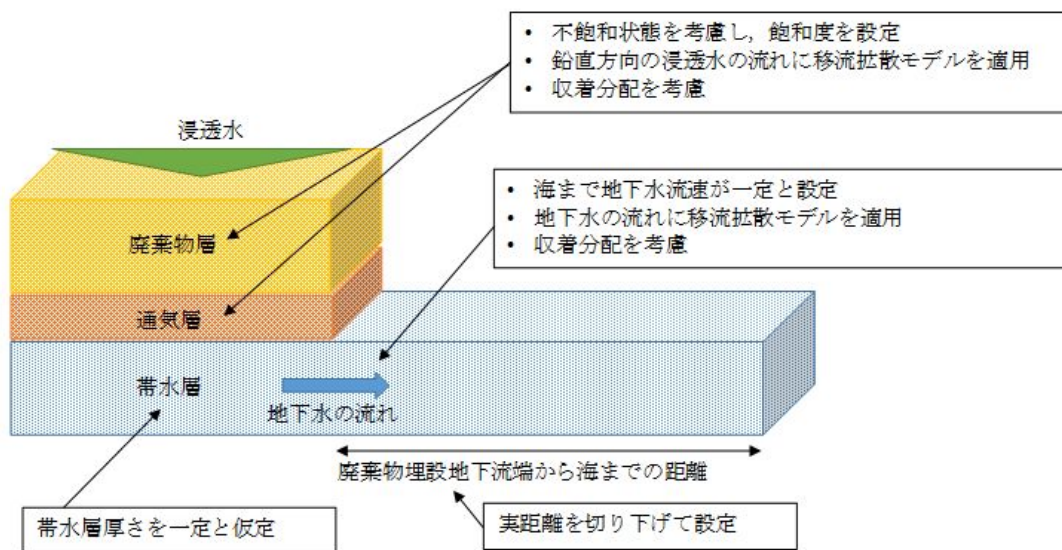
• 不飽和状態を考慮し，飽和度を設定
• 鉛直方向の浸透水の流れに移流拡散モデルを適用
• 収着分配を考慮

浸透水

• 海まで地下水流速が一定と設定
• 地下水の流れに移流拡散モデルを適用
• 収着分配を考慮

廃棄物層

通気層

帯水層

地下水の流れ

廃棄物埋設地下流端から海までの距離

帯水層厚さを一定と仮定

実距離を切り下げて設定